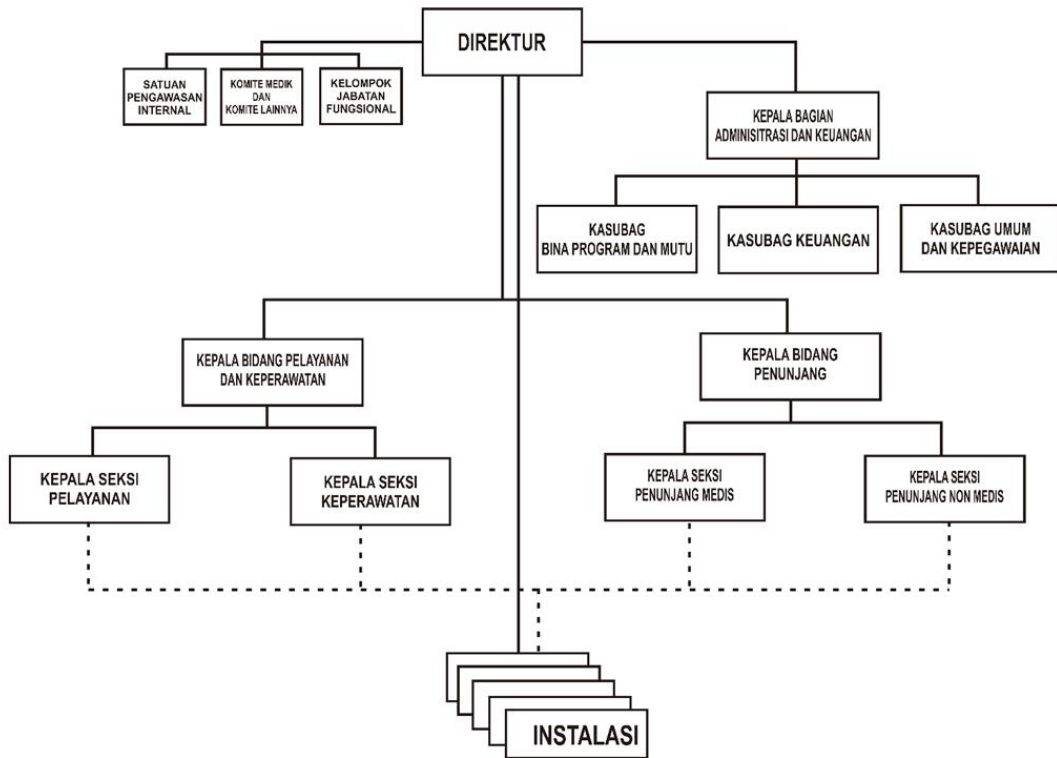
DIREKTUR

SATUAN PENGAWASAN INTERNAL

KOMITE MEDIK DAN KOMITE LAINNYA

KELOMPOK JABATAN FUNGSIONAL

KEPALA BAGIAN ADMINISITRASI DAN KEUANGAN

KASUBAG BINA PROGRAM DAN MUTU

KASUBAG KEUANGAN

KASUBAG UMUM DAN KEPEGAWAIAN

KEPALA BIDANG PELAYANAN DAN KEPERAWATAN

KEPALA BIDANG PENUNJANG

KEPALA SEKSI PELAYANAN

KEPALA SEKSI KEPERAWATAN

KEPALA SEKSI PENUNJANG MEDIS

KEPALA SEKSI PENUNJANG NON MEDIS

INSTALASI